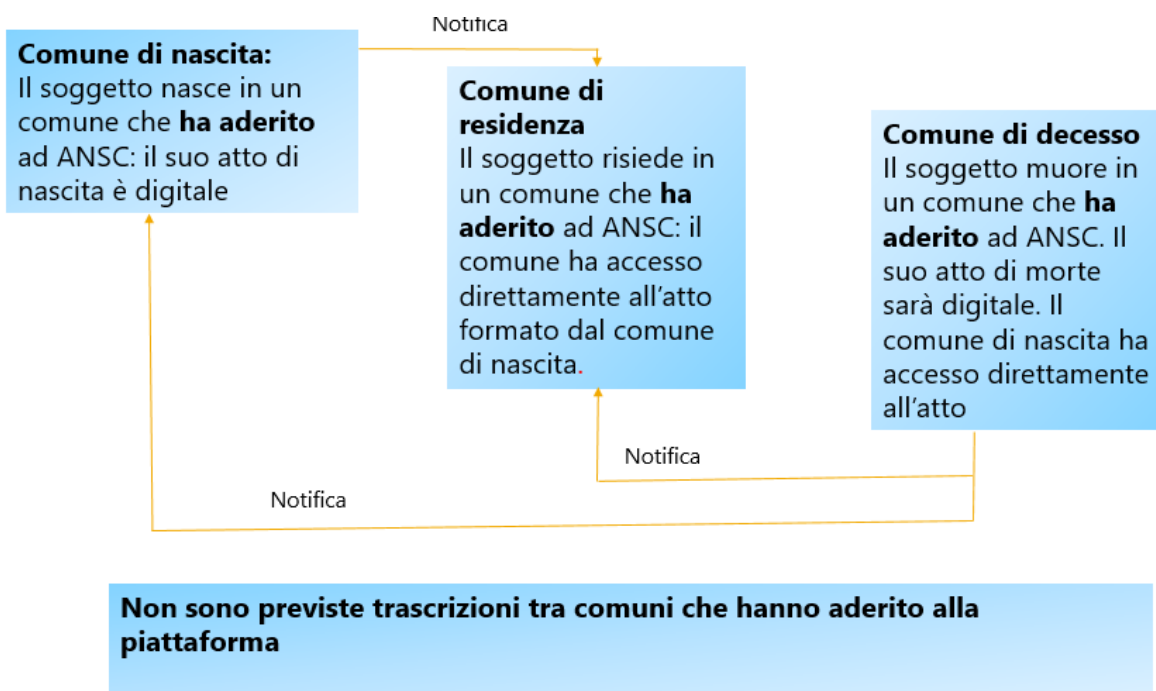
Notifica

**Comune di nascita:**
Il soggetto nasce in un comune che **ha aderito** ad ANSC: il suo atto di nascita è digitale

**Comune di residenza**
Il soggetto risiede in un comune che **ha aderito** ad ANSC: il comune ha accesso direttamente all'atto formato dal comune di nascita.

**Comune di decesso**
Il soggetto muore in un comune che **ha aderito** ad ANSC. Il suo atto di morte sarà digitale. Il comune di nascita ha accesso direttamente all'atto

Notifica

Notifica

**Non sono previste trascrizioni tra comuni che hanno aderito alla piattaforma**